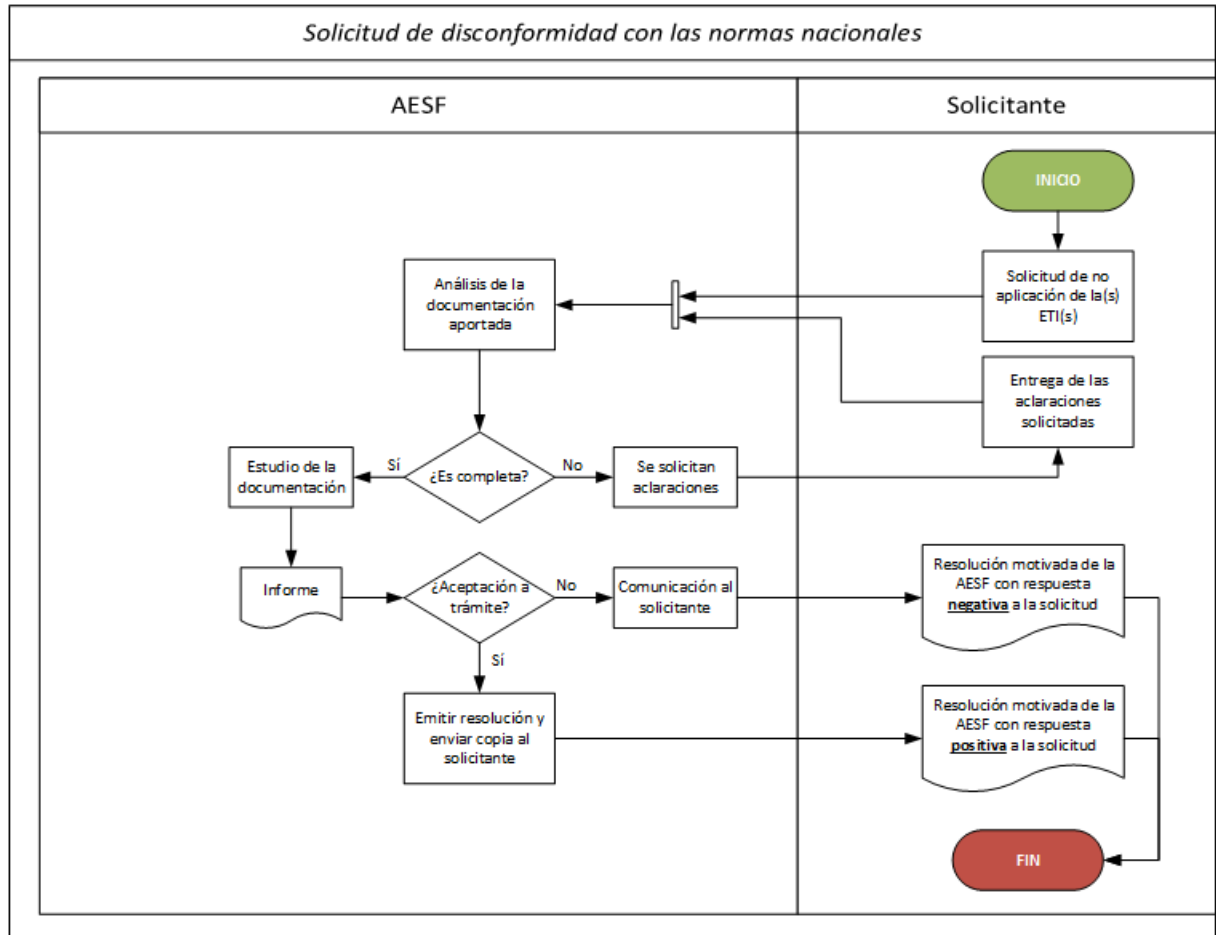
Solicitud de disconformidad con las normas nacionales

AESF

Solicitante

INICIO

Solicitud de no aplicación de la(s) ETI(s)

Análisis de la documentación aportada

Entrega de las aclaraciones solicitadas

Estudio de la documentación

Sí

¿Es completa?

No

Se solicitan aclaraciones

Informe

¿Aceptación a trámite?

No

Comunicación al solicitante

Resolución motivada de la AESF con respuesta **negativa** a la solicitud

Sí

Emitir resolución y enviar copia al solicitante

Resolución motivada de la AESF con respuesta **positiva** a la solicitud

FIN